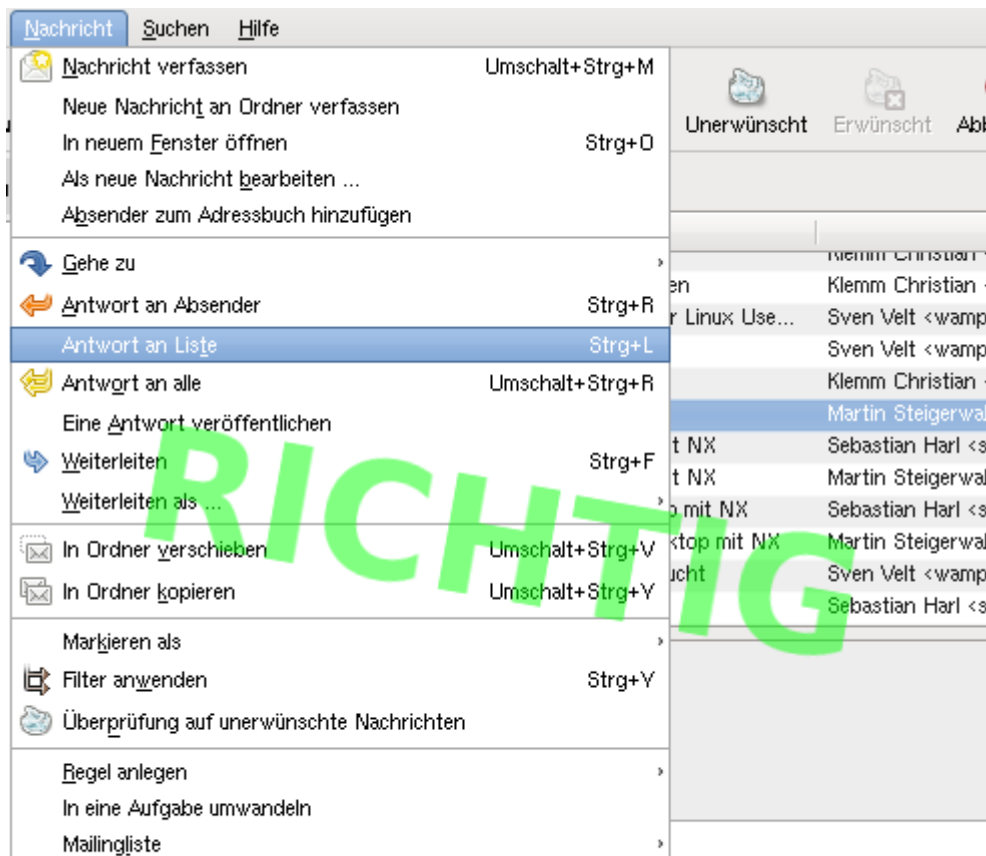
Nachricht Suchen Hilfe

Nachricht verfassen Umschalt+Strg+M
Neue Nachricht an Ordner verfassen
In neuem Fenster öffnen Strg+O
Als neue Nachricht bearbeiten ...
Absender zum Adressbuch hinzufügen

Gehe zu
Antwort an Absender Strg+R
Antwort an Liste Strg+L
Antwort an alle Umschalt+Strg+R
Eine Antwort veröffentlichen
Weiterleiten Strg+F
Weiterleiten als ...

In Ordner verschieben Umschalt+Strg+V
In Ordner kopieren Umschalt+Strg+Y

Markieren als
Filter anwenden Strg+Y
Überprüfung auf unerwünschte Nachrichten

Regel anlegen
In eine Aufgabe umwandeln
Mailingliste

Unerwünscht Erwünscht Abl

Klemm Christian
en Klemm Christian
r Linux Use... Sven Velt <wamp
Sven Velt <wamp
Klemm Christian
Martin Steigerwal
t NX Sebastian Harl <s
t NX Martin Steigerwal
mit NX Sebastian Harl <s
ktop mit NX Martin Steigerwal
ucht Sven Velt <wamp
Sebastian Harl <s

RICHTIG